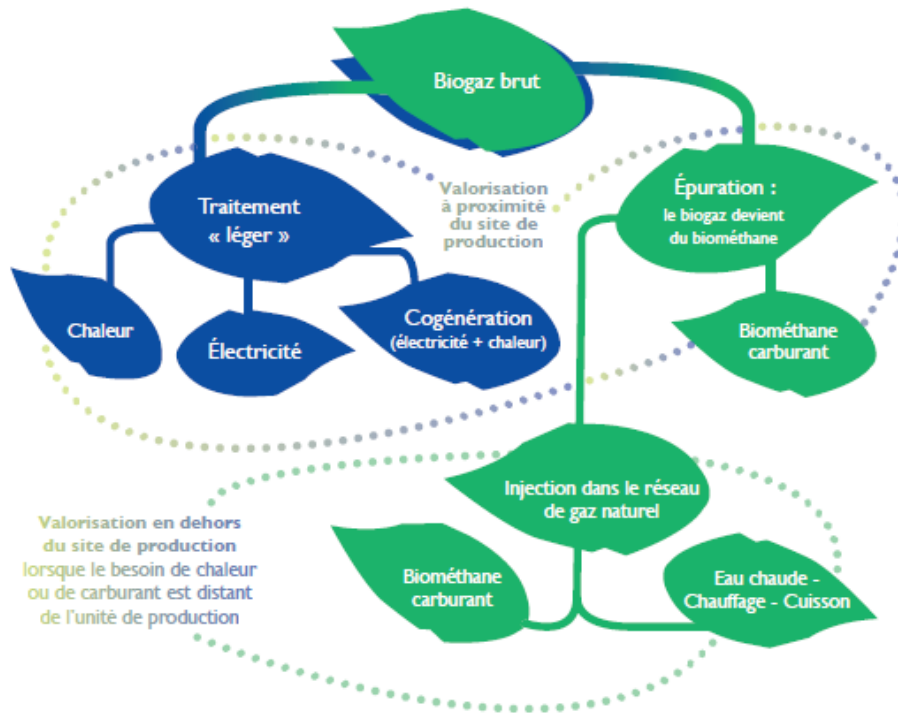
Biogaz brut

Traitement « léger »

Valorisation à proximité du site de production

Épuration : le biogaz devient du biométhane

Chaleur

Électricité

Cogénération (électricité + chaleur)

Biométhane carburant

Injection dans le réseau de gaz naturel

Valorisation en dehors du site de production lorsque le besoin de chaleur ou de carburant est distant de l'unité de production

Biométhane carburant

Eau chaude - Chauffage - Cuisson